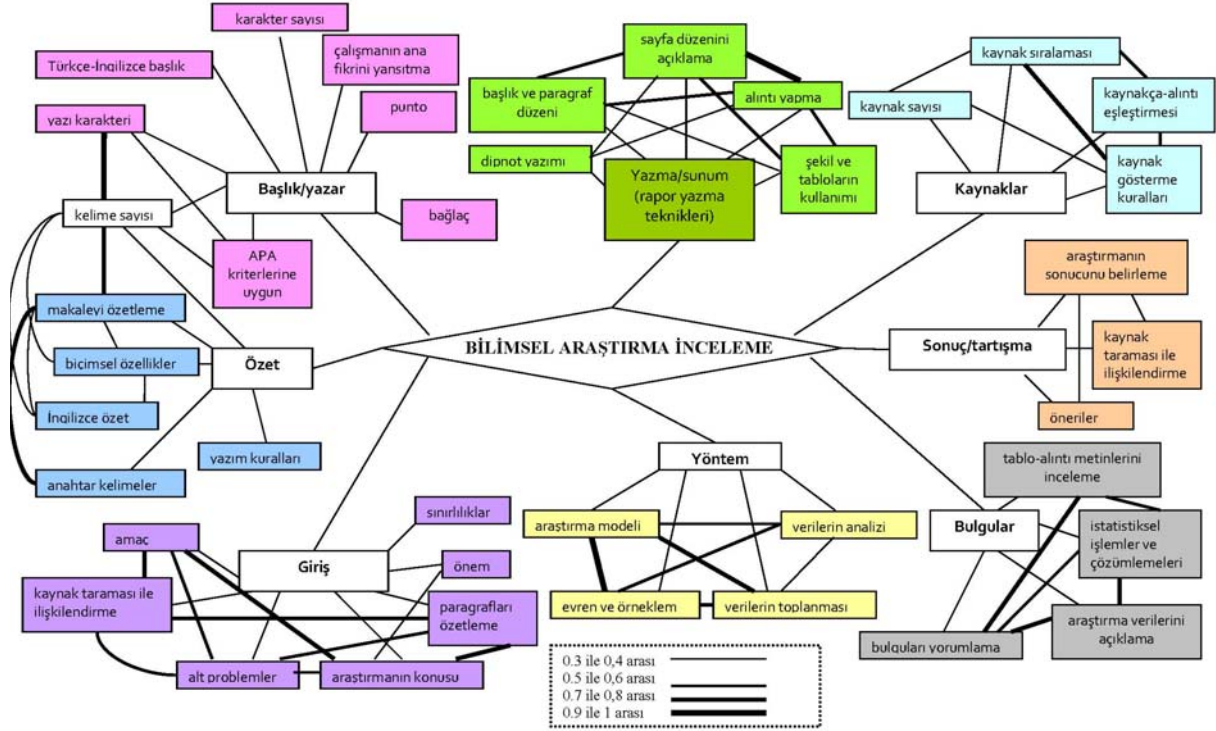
karakter sayısı

Türkçe-İngilizce başlık

çalışmanın ana fikrini yansıtma

punto

yazı karakteri

Başlık/yazar

kelime sayısı

bağlaç

APA kriterlerine uygun

makaleyi özetleme

biçimsel özellikler

Özet

İngilizce özet

yazım kuralları

anahtar kelimeler

sayfa düzenini açıklama

başlık ve paragraf düzeni

alıntı yapma

dipnot yazımı

Yazma/sunum (rapor yazma teknikleri)

şekil ve tabloların kullanımı

kaynak sıralaması

kaynak sayısı

kaynakça-alıntı eşleştirmesi

Kaynaklar

kaynak gösterme kuralları

araştırmanın sonucunu belirleme

BİLİMSEL ARAŞTIRMA İNCELEME

Sonuç/tartışma

kaynak taraması ile ilişkilendirme

öneriler

Yöntem

tablo-alıntı metinlerini inceleme

araştırma modeli

verilerin analizi

Bulgular

istatistiksel işlemler ve çözümlemeleri

evren ve örneklem

verilerin toplanması

araştırma verilerini açıklama

bulguları yorumlama

sınırlılıklar

amaç

Giriş

önem

kaynak taraması ile ilişkilendirme

paragrafları özetleme

alt problemler

araştırmanın konusu

0.3 ile 0,4 arası
0.5 ile 0,6 arası
0.7 ile 0,8 arası
0.9 ile 1 arası